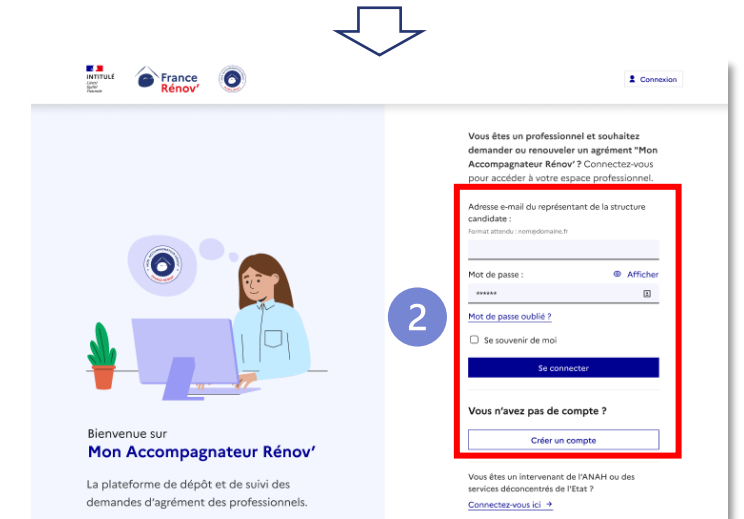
INTITULÉ
Liberté
Égalité
Fraternité

France Rénov'

Connexion

Vous êtes un professionnel et souhaitez demander ou renouveler un agrément "Mon Accompagnateur Rénov' ? Connectez-vous pour accéder à votre espace professionnel.

Adresse e-mail du représentant de la structure candidate :
Format attendu : nom@domaine.fr

Mot de passe :
Afficher
******

2

Mot de passe oublié ?

Se souvenir de moi

Se connecter

Vous n'avez pas de compte ?

Créer un compte

Bienvenue sur
Mon Accompagnateur Rénov'

La plateforme de dépôt et de suivi des demandes d'agrément des professionnels.

Vous êtes un intervenant de l'ANAH ou des services déconcentrés de l'Etat ?
Connectez-vous ici →